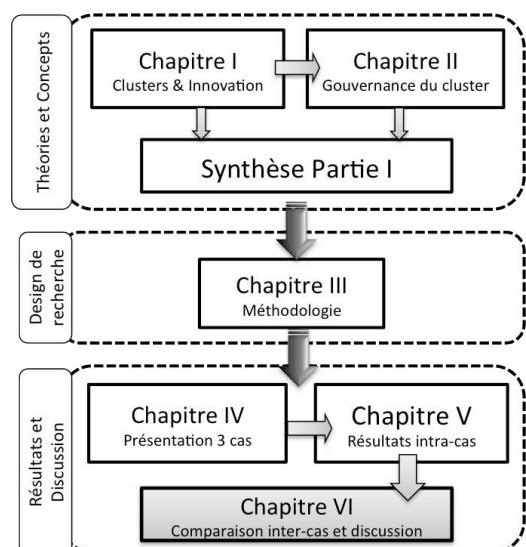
Théories et Concepts

Chapitre I
Clusters & Innovation

Chapitre II
Gouvernance du cluster

Synthèse Partie I

Design de recherche

Chapitre III
Méthodologie

Résultats et Discussion

Chapitre IV
Présentation 3 cas

Chapitre V
Résultats intra-cas

Chapitre VI
Comparaison inter-cas et discussion